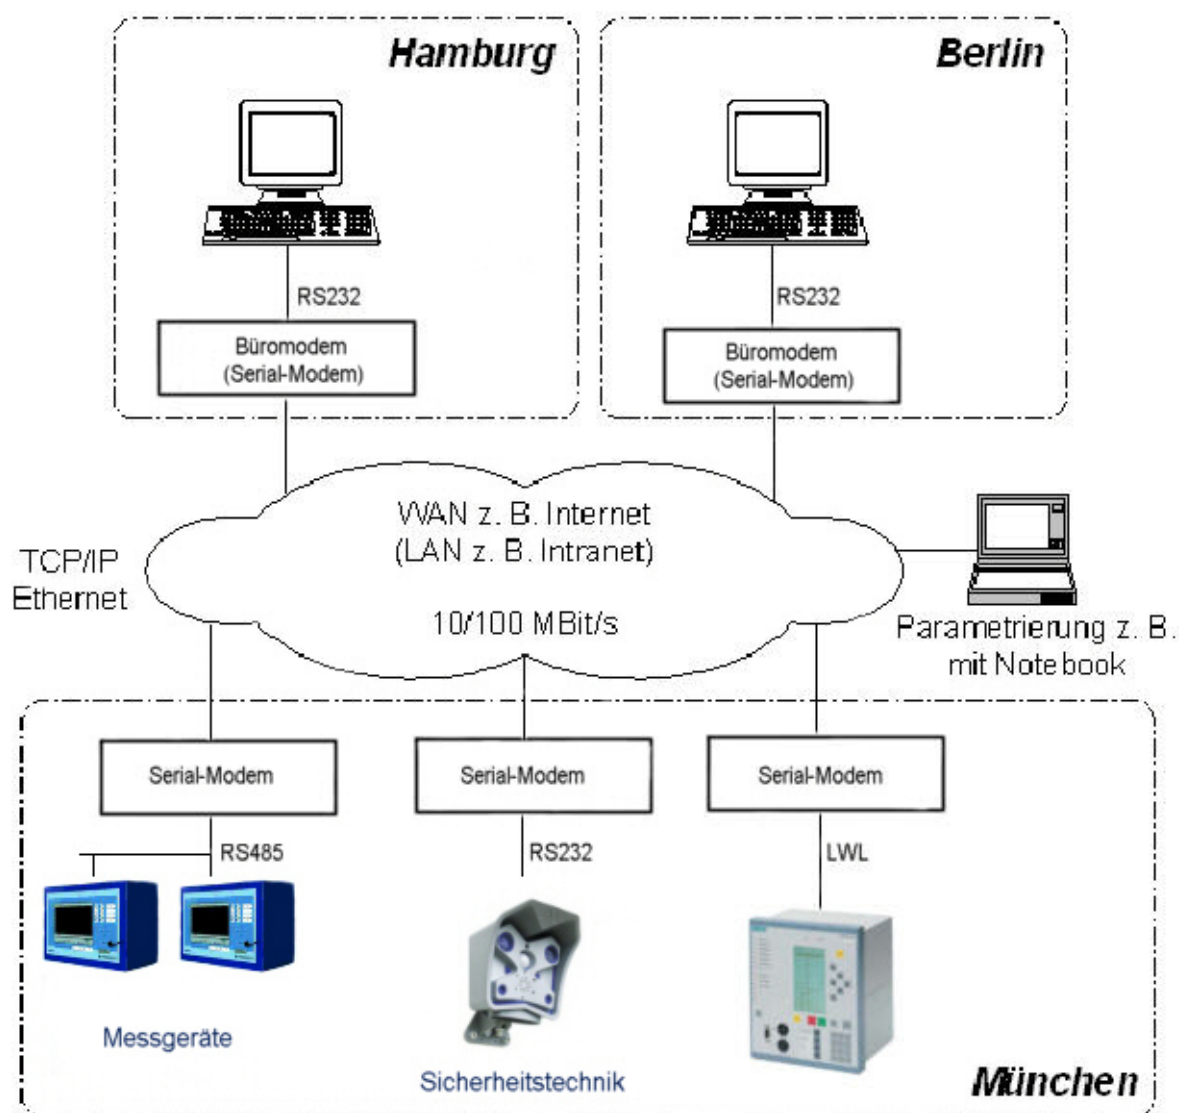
Hamburg

RS232

Büromodem
(Serial-Modem)

Berlin

RS232

Büromodem
(Serial-Modem)

WAN z. B. Internet
(LAN z. B. Intranet)

10/100 MBit/s

TCP/IP
Ethernet

Parametrierung z. B.
mit Notebook

Serial-Modem

RS485

Messgeräte

Serial-Modem

RS232

Sicherheitstechnik

Serial-Modem

LWL

München